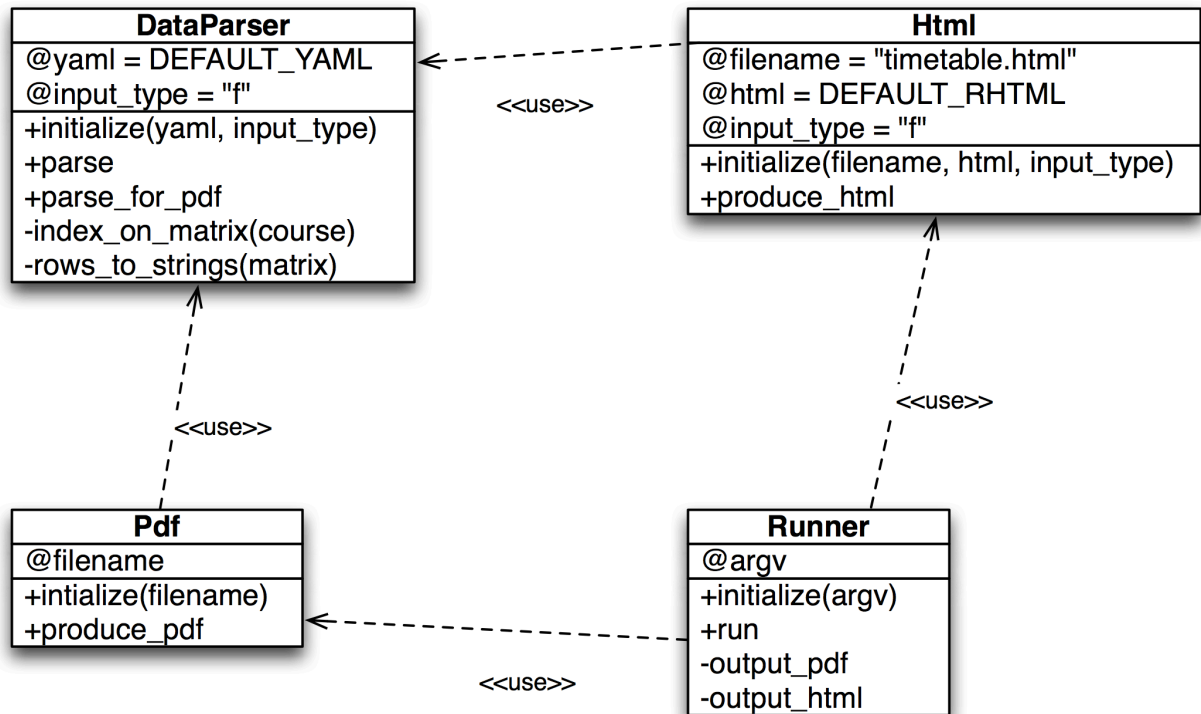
DataParser
@yaml = DEFAULT_YAML
@input_type = "f"
+initialize(yaml, input_type)
+parse
+parse_for_pdf
-index_on_matrix(course)
-rows_to_strings(matrix)

<<use>>

Html
@filename = "timetable.html"
@html = DEFAULT_RHTML
@input_type = "f"
+initialize(filename, html, input_type)
+produce_html

<<use>>

<<use>>

Pdf
@filename
+intialize(filename)
+produce_pdf

Runner
@argv
+initialize(argv)
+run
-output_pdf
-output_html

<<use>>